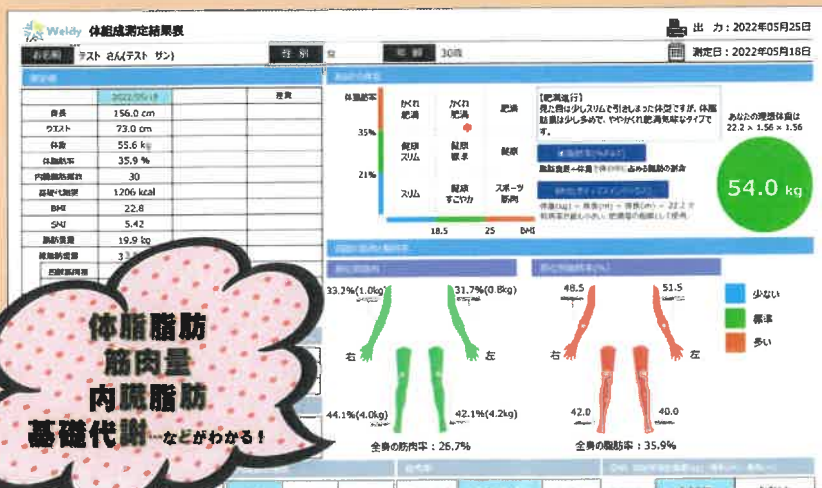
Weldy 体組成測定結果表

出 力：2022年05月25日

お名前 テスト さん(テスト サン) 性別 女 年齢 30歳

測定日：2022年05月18日

測定値

|  | 2022/05/18 | 履歴 |
|---|---|---|
| 身長 | 156.0 cm |  |
| ウエスト | 73.0 cm |  |
| 体重 | 55.6 kg |  |
| 体脂肪率 | 35.9 % |  |
| 内臓脂肪レベル | 30 |  |
| 基礎代謝量 | 1206 kcal |  |
| BMI | 22.8 |  |
| SMI | 5.42 |  |
| 脂肪量 | 19.9 kg |  |
| 筋肉量 | 3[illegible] |  |
| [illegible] | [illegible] |  |
| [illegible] |  |  |

あなたの体型

体脂肪率

35%

21%

かくれ肥満 かくれ肥満 肥満

健康スリム 健康標準 健康

スリム 健康すこやか スポーツ筋肉

18.5 25 BMI

【肥満進行】
見た目は少しスリムで引き締まった体型ですが、体脂肪量は少し多めで、ややかくれ肥満気味なタイプです。

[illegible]

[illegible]

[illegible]

あなたの理想体重は
22.2 × 1.56 × 1.56

54.0 kg

部位別筋肉・脂肪率

部位別筋肉

部位別脂肪率(%)

33.2%(1.0kg)

31.7%(0.8kg)

右 左

44.1%(4.0kg)

42.1%(4.2kg)

全身の筋肉率：26.7%

48.5

51.5

42.0

40.0

全身の脂肪率：35.9%

少ない

標準

多い

体脂肪筋
筋肉量
内臓脂肪
基礎代謝…などがわかる！